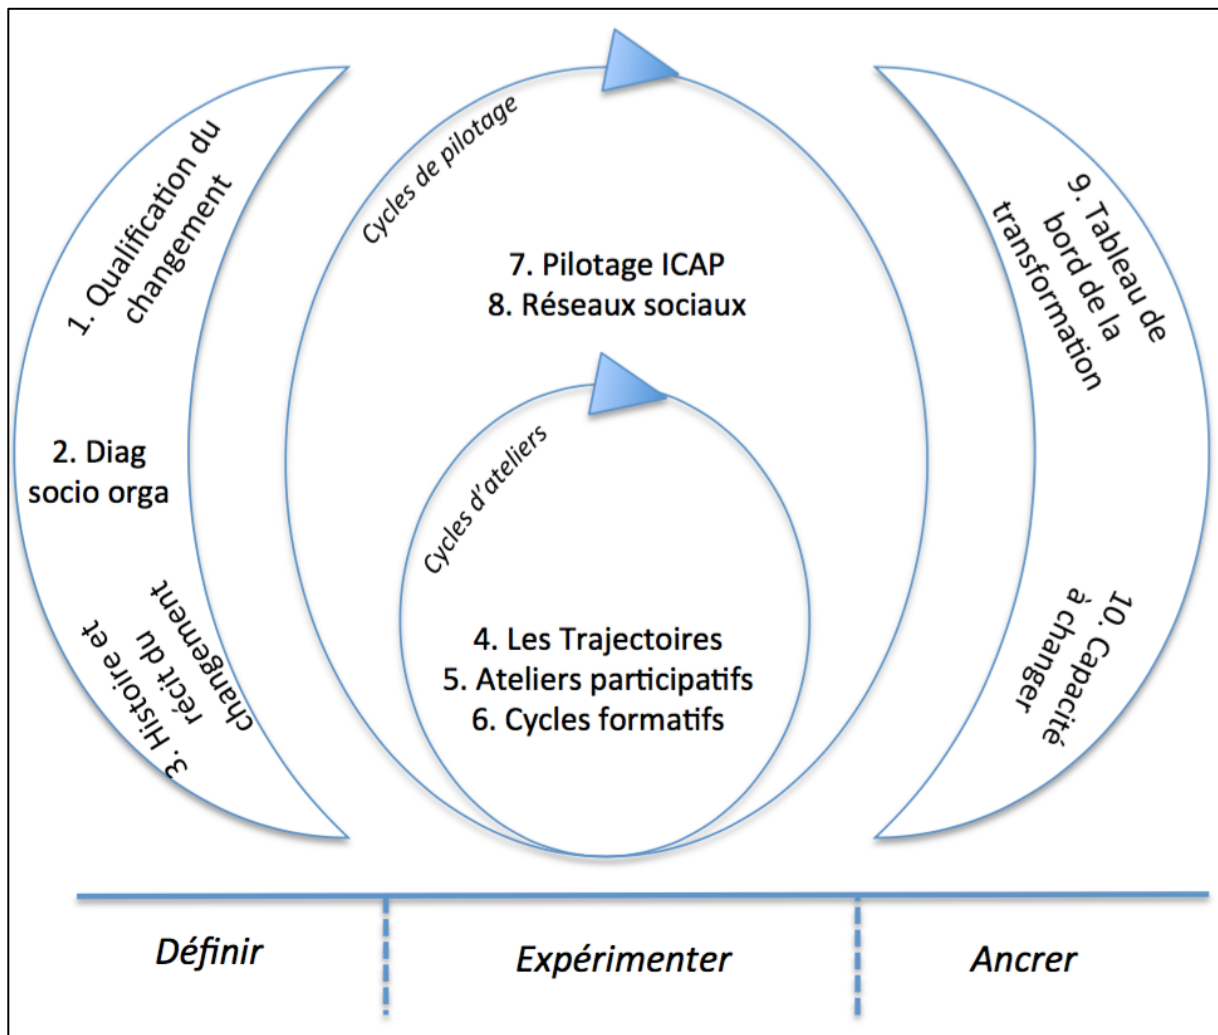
1. Qualification du changement

2. Diag socio orga

3. Histoire et récit du changement

Cycles de pilotage

7. Pilotage ICAP
8. Réseaux sociaux

Cycles d'ateliers

4. Les Trajectoires
5. Ateliers participatifs
6. Cycles formatifs

9. Tableau de bord de la transformation

10. Capacité à changer

Définir

Expérimenter

Ancrer